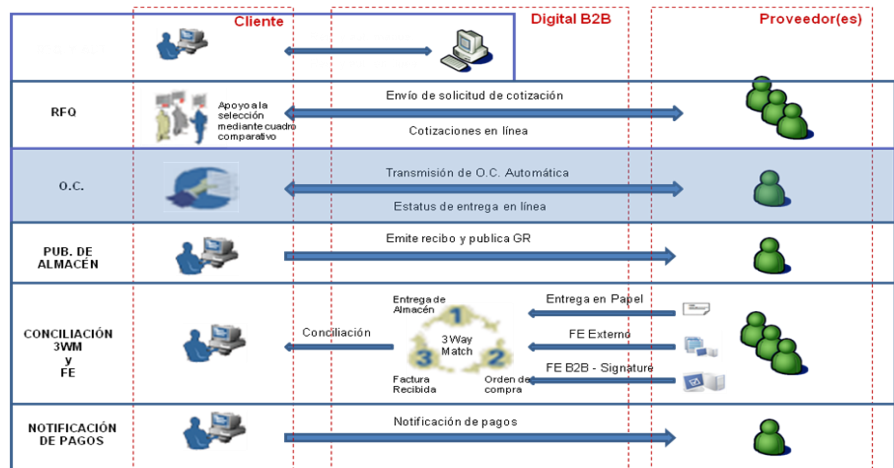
Cliente

Digital B2B

Proveedor(es)

RFQ

Apoyo a la selección mediante cuadro comparativo

Envío de solicitud de cotización

Cotizaciones en línea

O.C.

Transmisión de O.C. Automática

Estatus de entrega en línea

PUB. DE ALMACÉN

Emite recibo y publica GR

CONCILIACIÓN 3WM y FE

Conciliación

Entrega de Almacén

1

3 Way Match

3

2

Factura Recibida

Orden de compra

Entrega en Papel

FE Externo

FE B2B - Signature

NOTIFICACIÓN DE PAGOS

Notificación de pagos